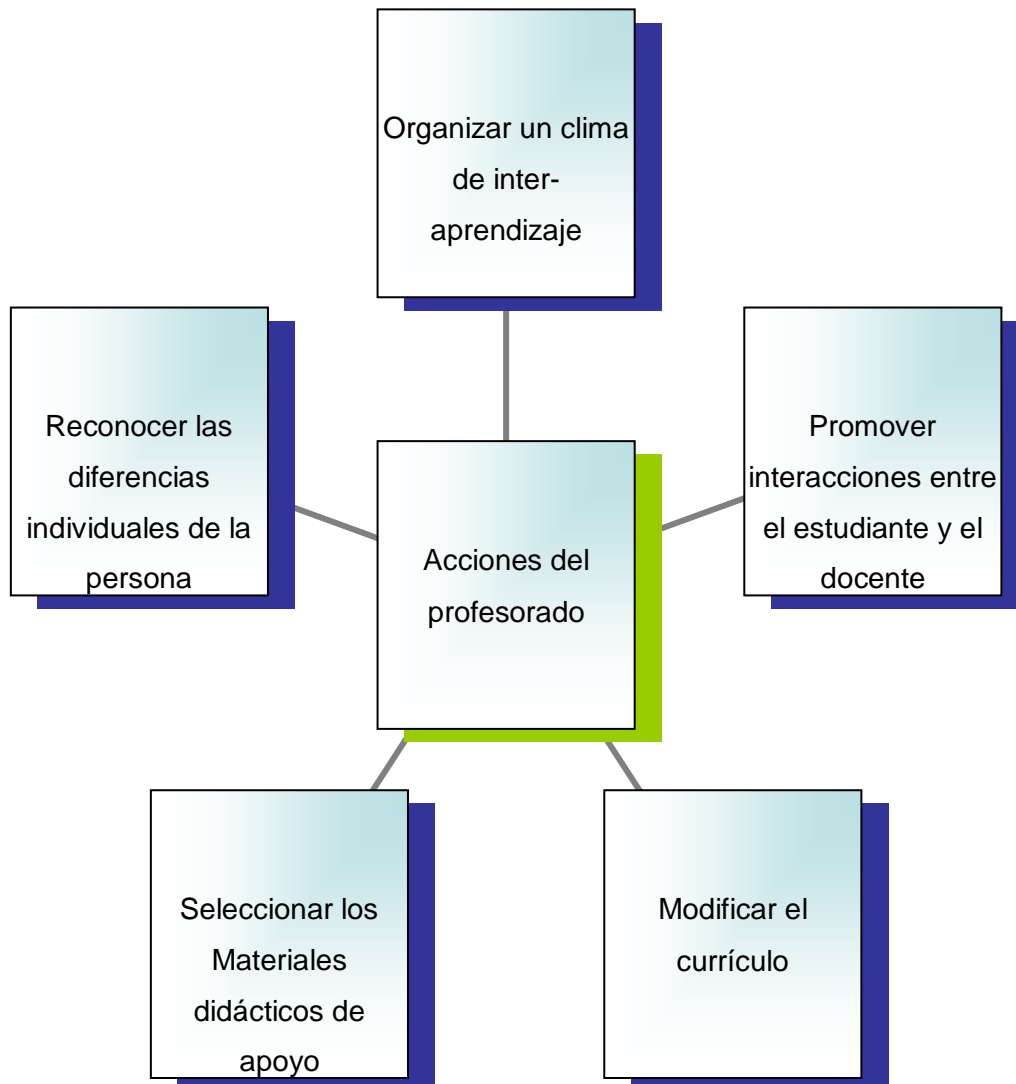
Organizar un clima de inter-aprendizaje

Reconocer las diferencias individuales de la persona

Acciones del profesorado

Promover interacciones entre el estudiante y el docente

Seleccionar los Materiales didácticos de apoyo

Modificar el currículo